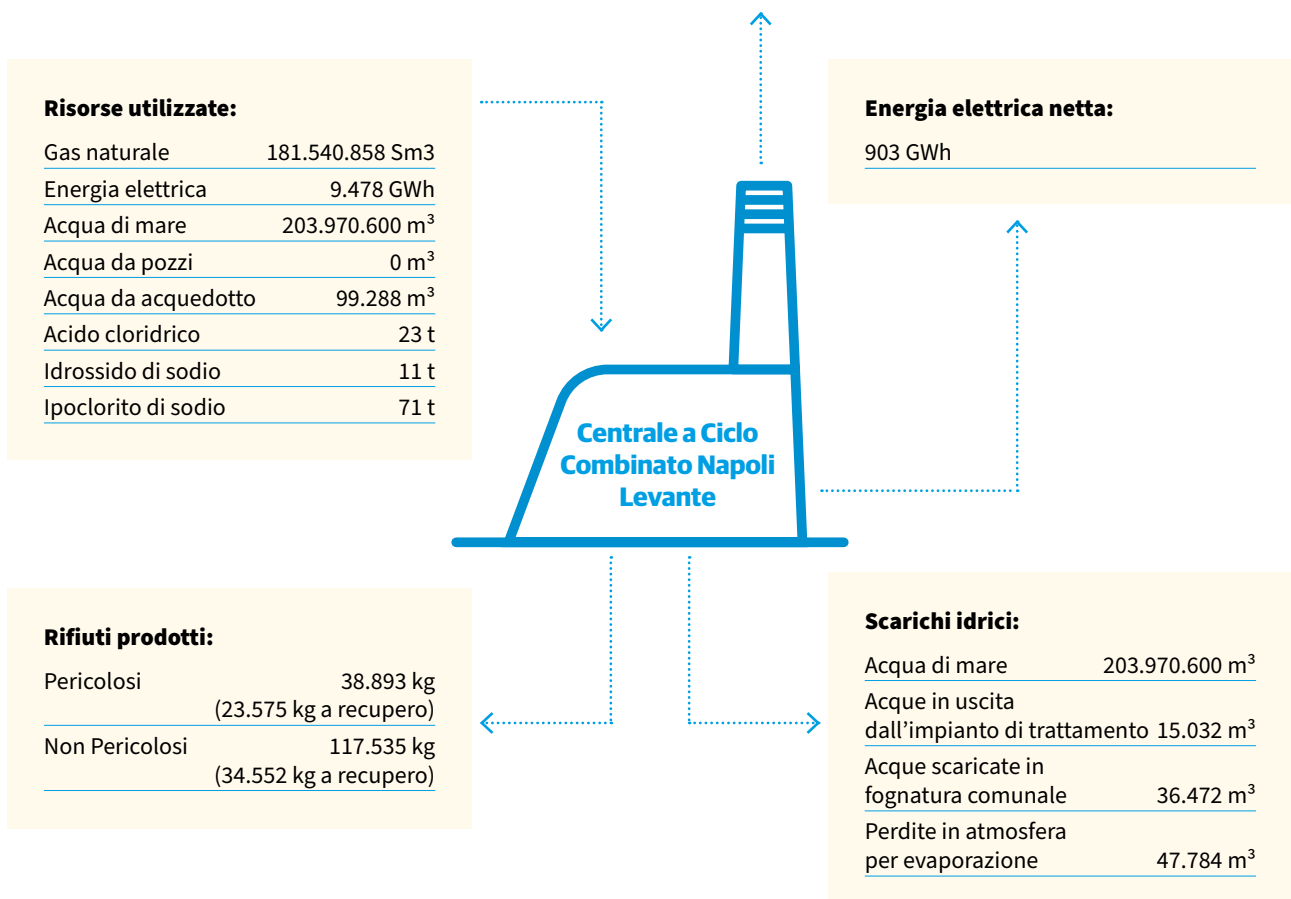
**Risorse utilizzate:**

| | |
|---|---|
| Gas naturale | 181.540.858 Sm3 |
| Energia elettrica | 9.478 GWh |
| Acqua di mare | 203.970.600 $m^3$ |
| Acqua da pozzi | 0 $m^3$ |
| Acqua da acquedotto | 99.288 $m^3$ |
| Acido cloridrico | 23 t |
| Idrossido di sodio | 11 t |
| Ipoclorito di sodio | 71 t |

**Energia elettrica netta:**

903 GWh

Centrale a Ciclo Combinato Napoli Levante

**Rifiuti prodotti:**

| | |
|---|---|
| Pericolosi | 38.893 kg (23.575 kg a recupero) |
| Non Pericolosi | 117.535 kg (34.552 kg a recupero) |

**Scarichi idrici:**

| | |
|---|---|
| Acqua di mare | 203.970.600 $m^3$ |
| Acque in uscita dall'impianto di trattamento | 15.032 $m^3$ |
| Acque scaricate in fognatura comunale | 36.472 $m^3$ |
| Perdite in atmosfera per evaporazione | 47.784 $m^3$ |